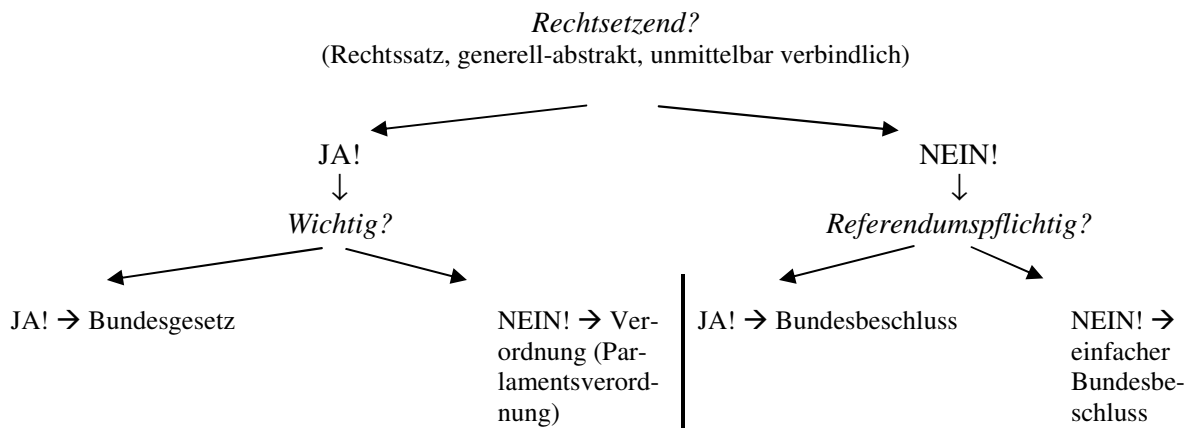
*Rechtsetzend?*
(Rechtssatz, generell-abstrakt, unmittelbar verbindlich)

JA!
↓
*Wichtig?*

JA! → Bundesgesetz

NEIN! → Verordnung (Parlamentsverordnung)

NEIN!
↓
*Referendumspflichtig?*

JA! → Bundesbeschluss

NEIN! → einfacher Bundesbeschluss